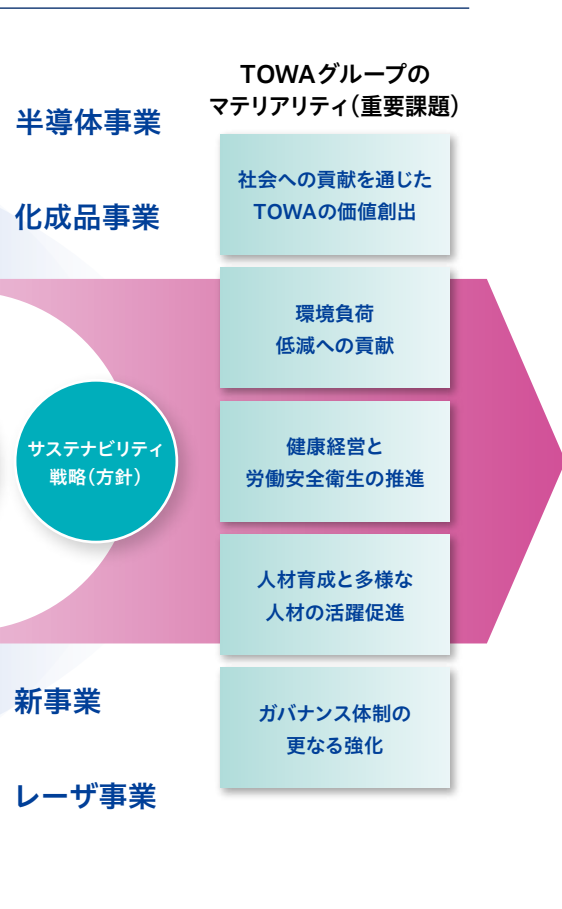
半導体事業

化成品事業

TOWAグループのマテリアリティ(重要課題)

社会への貢献を通じたTOWAの価値創出

環境負荷低減への貢献

サステナビリティ戦略(方針)

健康経営と労働安全衛生の推進

人材育成と多様な人材の活躍促進

新事業

ガバナンス体制の更なる強化

レーザ事業